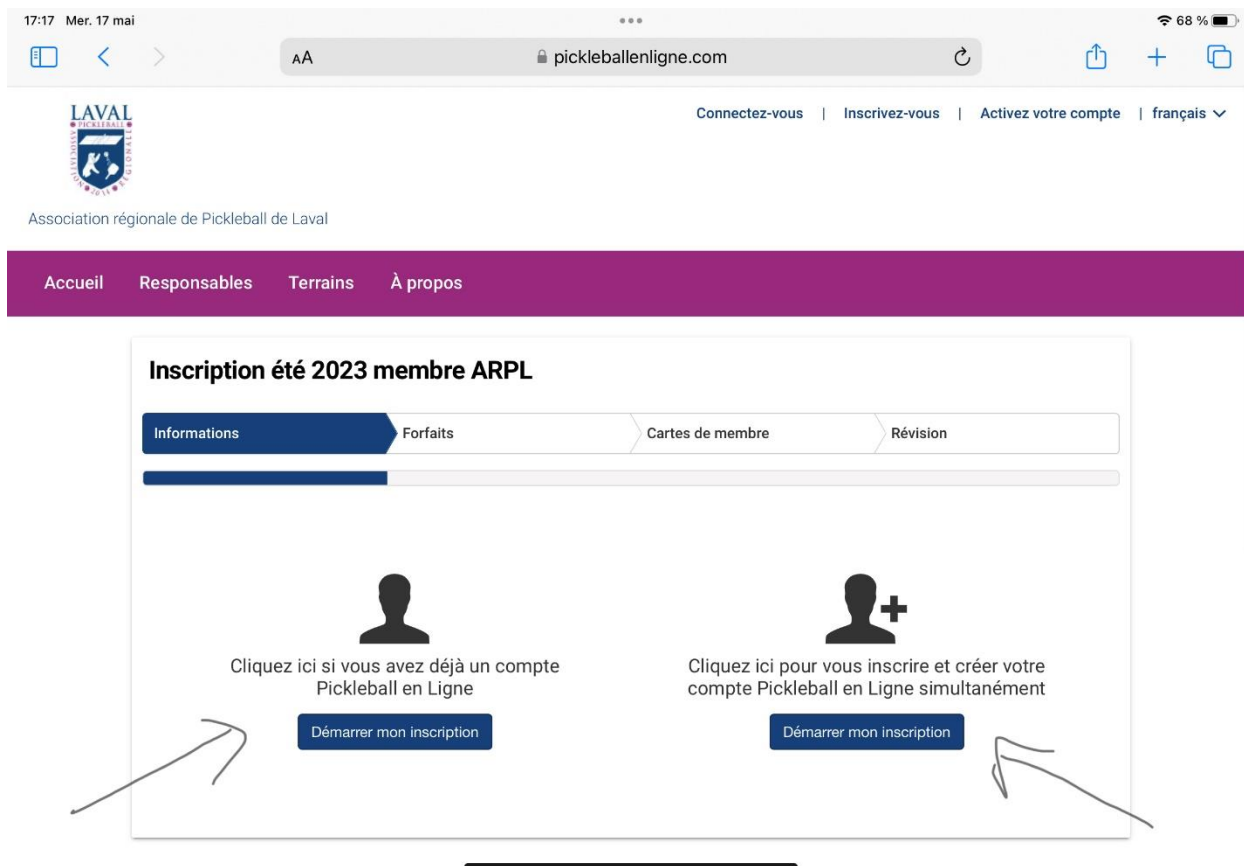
17:17 Mer. 17 mai

68 %

AA

pickleballenligne.com

LAVAL
PICKLEBALL
ASSOCIATION RÉGIONALE
2015

Connectez-vous | Inscrivez-vous | Activez votre compte | français

Association régionale de Pickleball de Laval

Accueil Responsables Terrains À propos

Inscription été 2023 membre ARPL

Informations Forfaits Cartes de membre Révision

Cliquez ici si vous avez déjà un compte Pickleball en Ligne

Démarrer mon inscription

Cliquez ici pour vous inscrire et créer votre compte Pickleball en Ligne simultanément

Démarrer mon inscription